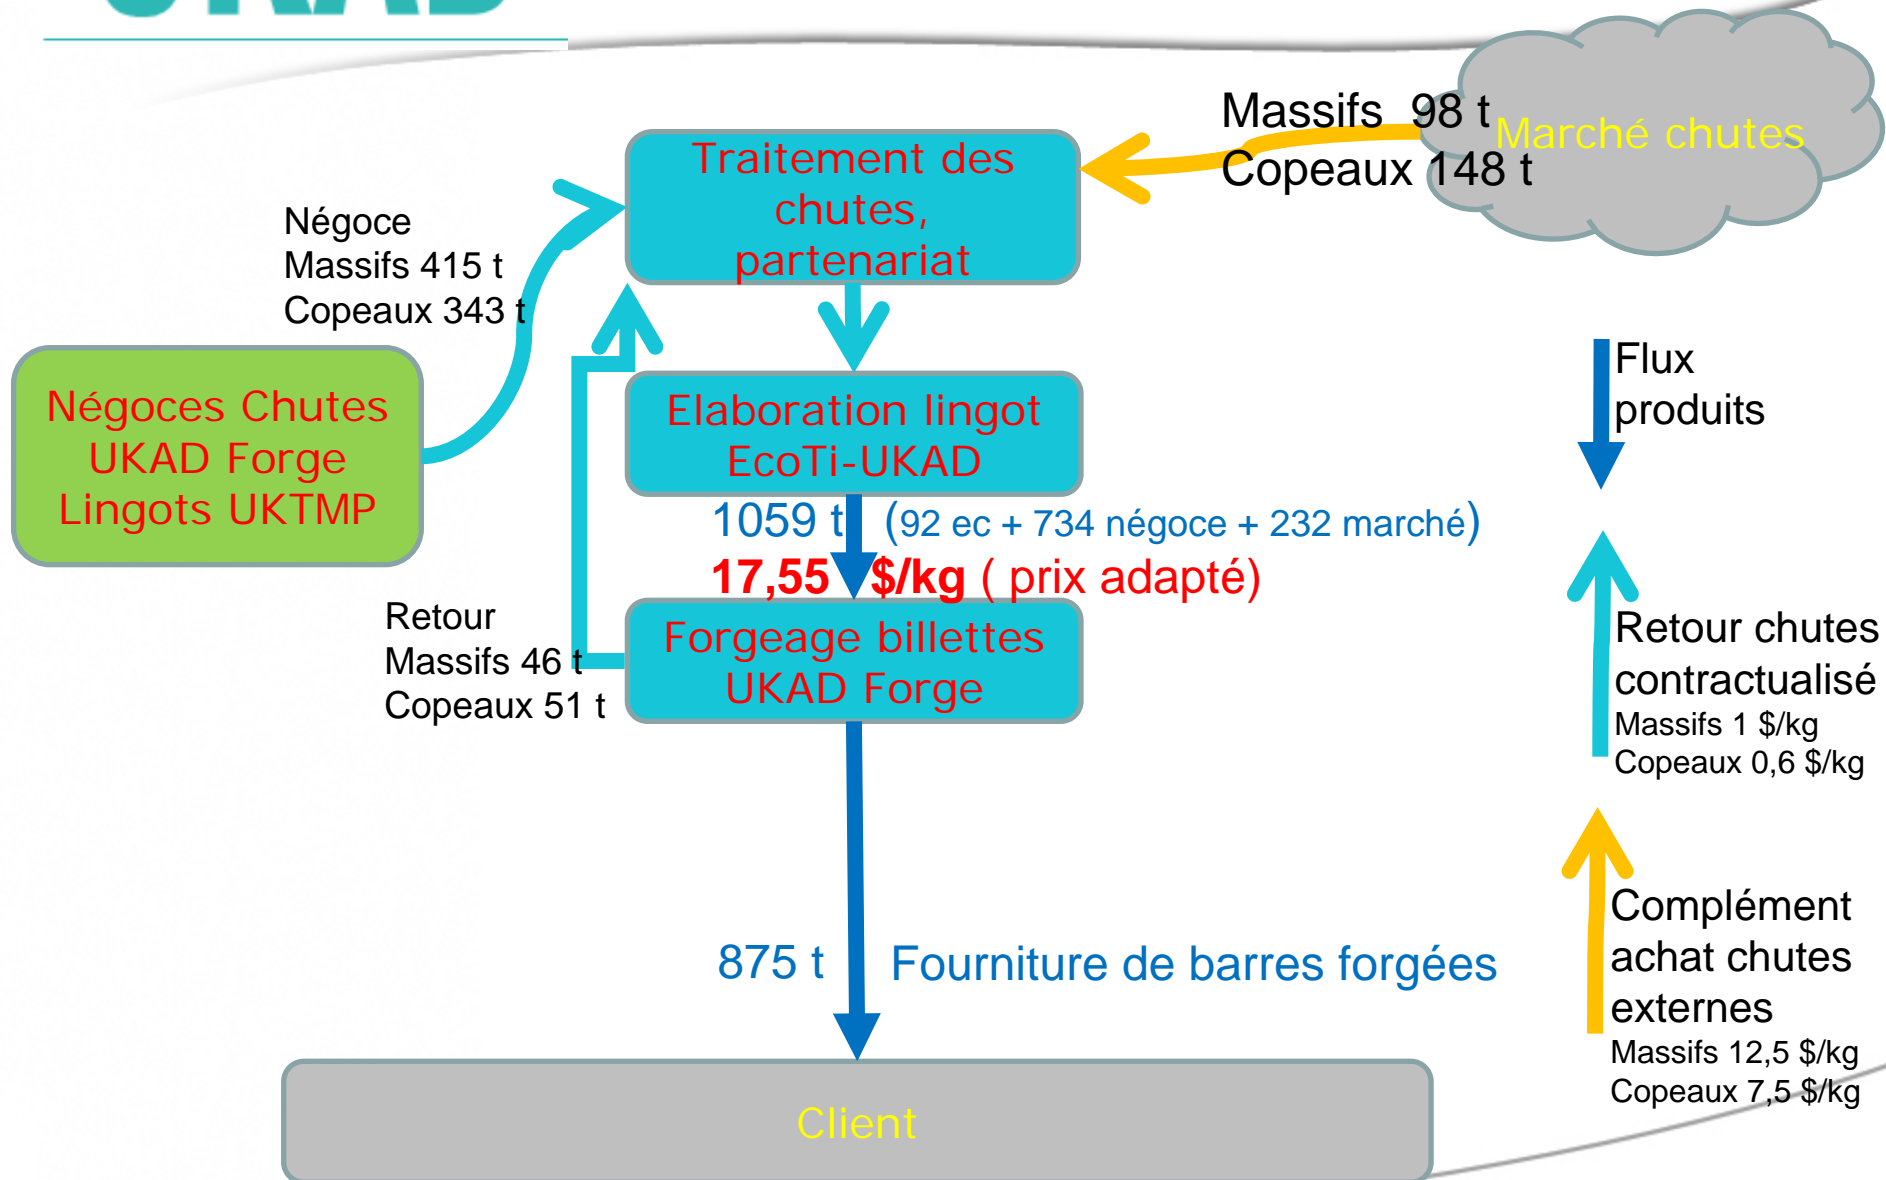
Massifs 98 t
Copeaux 148 t

Marché chutes

Traitement des chutes, partenariat

Négoce
Massifs 415 t
Copeaux 343 t

Négoces Chutes UKAD Forge Lingots UKTMP

Elaboration lingot EcoTi-UKAD

1059 t (92 ec + 734 négoce + 232 marché)
17,55 $/kg ( prix adapté)

Retour
Massifs 46 t
Copeaux 51 t

Forgeage billettes UKAD Forge

875 t Fourniture de barres forgées

Client

Flux produits

Retour chutes contractualisé
Massifs 1 $/kg
Copeaux 0,6 $/kg

Complément achat chutes externes
Massifs 12,5 $/kg
Copeaux 7,5 $/kg